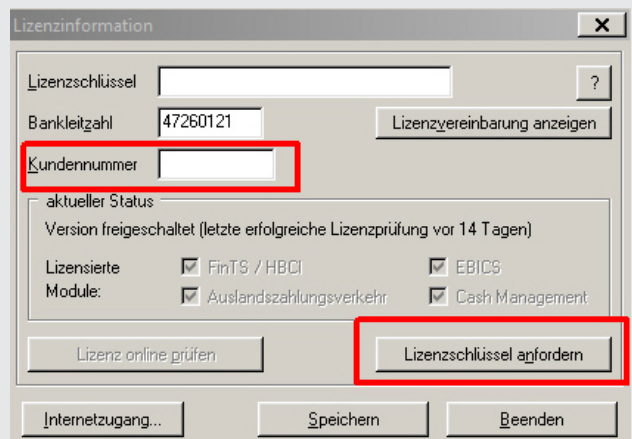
Lizenzinformation

Lizenzschlüssel

?

Bankleitzahl 47260121

Lizenzvereinbarung anzeigen

Kundennummer

aktueller Status

Version freigeschaltet (letzte erfolgreiche Lizenzprüfung vor 14 Tagen)

Lizensierte Module:

FinTS / HBCI

EBICS

Auslandszahlungsverkehr

Cash Management

Lizenz online prüfen

Lizenzschlüssel anfordern

Internetzugang...

Speichern

Beenden